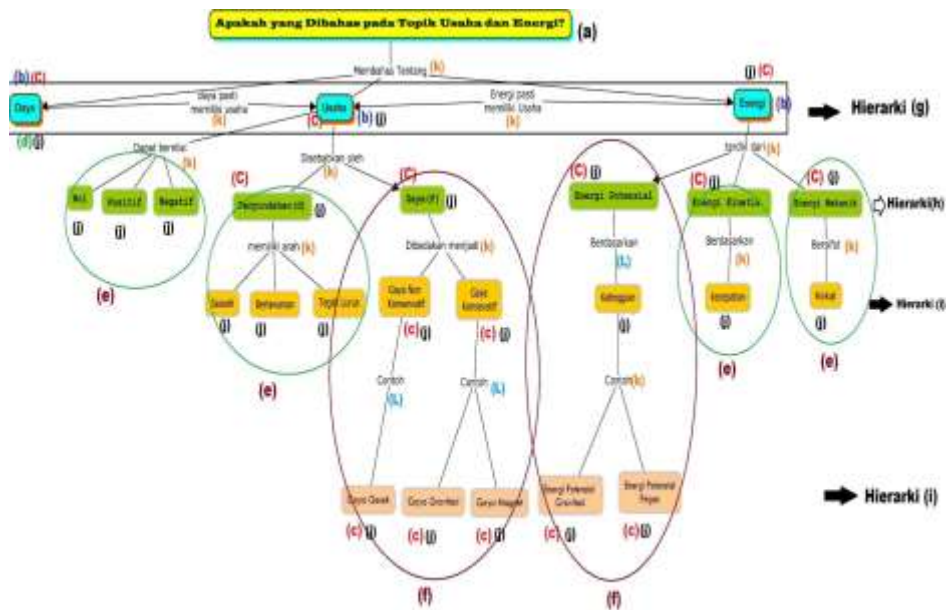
Apakah yang Dibahas pada Topik Usaha dan Energi? (a)

(b) (C) Membahas Tentang (k) (j) (C)

Daya Daya pasti memiliki usaha (k) Usaha (b) (j) Energi pasti memiliki Usaha (k) Energi (b)

Hierarki (g)

(d) (j) (C)

Dapat bernilai (k)

Nol Positif Negatif

(j) (j) (j)

(e)

Disebabkan oleh (k)

(C) Perpindahan (d) (j)

memiliki arah (k)

Searah Berlawanan Tegak Lurus

(j) (j) (j)

(e)

(C) Gaya (F) (j)

Dibedakan menjadi (k)

Gaya Non Konservatif (c) (j)

Gaya Konservatif (c) (j)

Contoh (L)

Contoh (L)

Gaya Gesek Gaya Gravitasi Gaya Magnet

(c) (j) (c) (j) (c) (j)

(f)

terdiri dari (k)

(C) (j) Energi Potensial

Berdasarkan (L)

Kedudukan (j)

Contoh (k)

Energi Potensial Gravitasi Energi Potensial Pegas

(c) (j) (c) (j)

(f)

(C) (j) Energi Kinetik

Berdasarkan (k)

Kecepatan (j)

(e)

(C) (j) Energi Mekanik

Bersifat (k)

Kekal (j)

(e)

Hierarki (h)

Hierarki (i)

Hierarki (i)